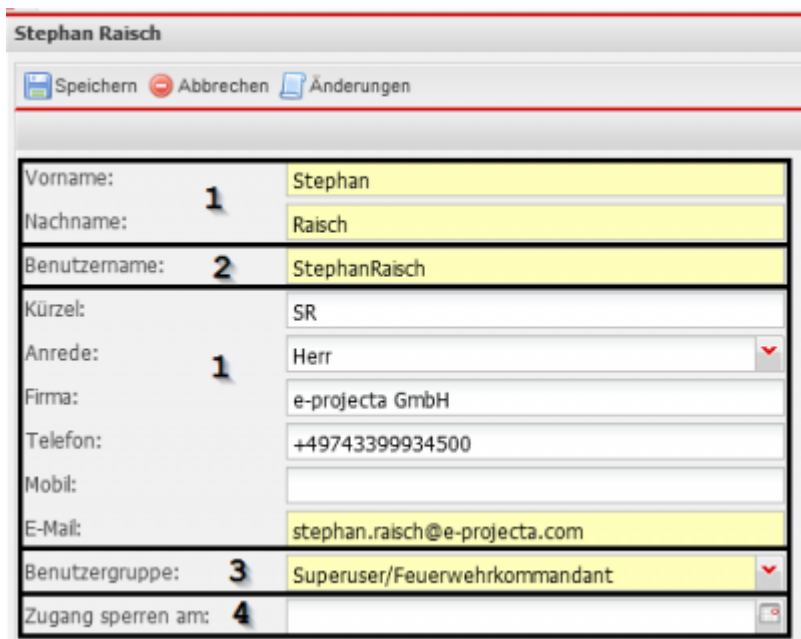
Stephan Raisch

Speichern Abbrechen Änderungen

| | | |
|---|---|---|
| Vorname: | 1 | Stephan |
| Nachname: | | Raisch |
| Benutzername: | 2 | StephanRaisch |
| Kürzel: | | SR |
| Anrede: | 1 | Herr |
| Firma: | | e-projecta GmbH |
| Telefon: | | +49743399934500 |
| Mobil: | | |
| E-Mail: | | stephan.raisch@e-projecta.com |
| Benutzergruppe: | 3 | Superuser/Feuerwehrkommandant |
| Zugang sperren am: | 4 | |